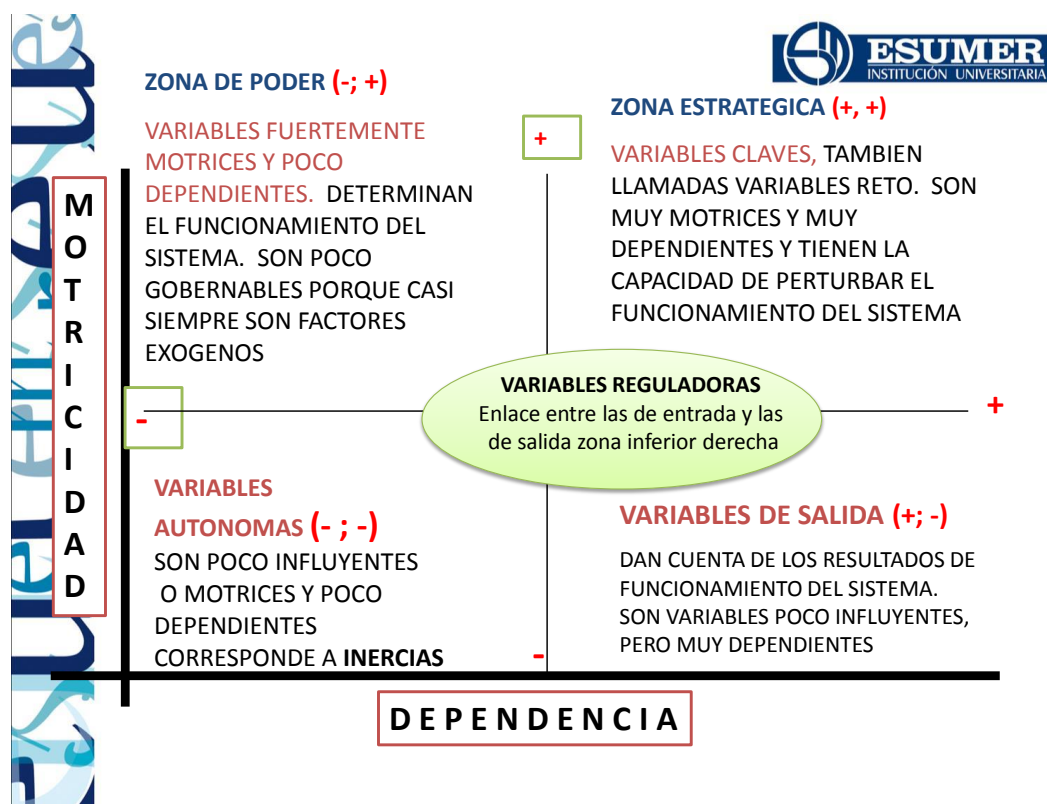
ESUMER
INSTITUCIÓN UNIVERSITARIA

ZONA DE PODER (-; +)

VARIABLES FUERTEMENTE MOTRICES Y POCO DEPENDIENTES. DETERMINAN EL FUNCIONAMIENTO DEL SISTEMA. SON POCO GOBERNABLES PORQUE CASI SIEMPRE SON FACTORES EXOGENOS

+

ZONA ESTRATEGICA (+, +)

VARIABLES CLAVES, TAMBIEN LLAMADAS VARIABLES RETO. SON MUY MOTRICES Y MUY DEPENDIENTES Y TIENEN LA CAPACIDAD DE PERTURBAR EL FUNCIONAMIENTO DEL SISTEMA

M
O
T
R
I
C
I
D
A
D

-

VARIABLES REGULADORAS
Enlace entre las de entrada y las de salida zona inferior derecha

+

VARIABLES AUTONOMAS (- ; -)
SON POCO INFLUYENTES O MOTRICES Y POCO DEPENDIENTES CORRESPONDE A INERCIAS

-

VARIABLES DE SALIDA (+; -)

DAN CUENTA DE LOS RESULTADOS DE FUNCIONAMIENTO DEL SISTEMA. SON VARIABLES POCO INFLUYENTES, PERO MUY DEPENDIENTES

DEPENDENCIA